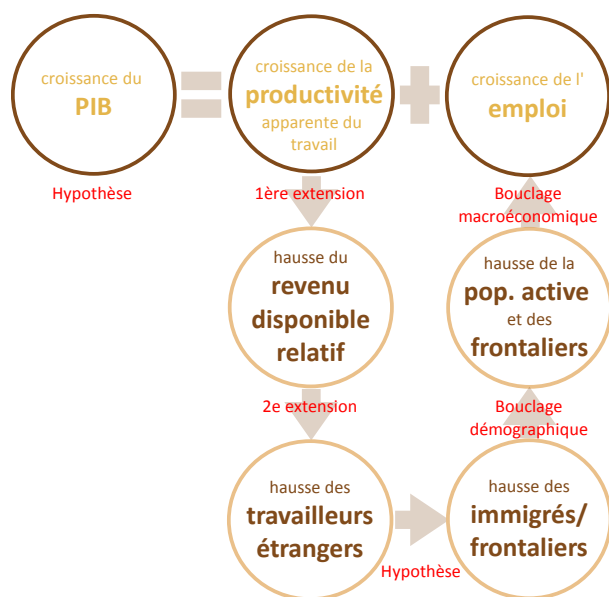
croissance du PIB

=

croissance de la productivité apparente du travail

+

croissance de l' emploi

Hypothèse

1ère extension

Bouclage macroéconomique

hausse du revenu disponible relatif

hausse de la pop. active et des frontaliers

2e extension

Bouclage démographique

hausse des travailleurs étrangers

Hypothèse

hausse des immigrés/ frontaliers